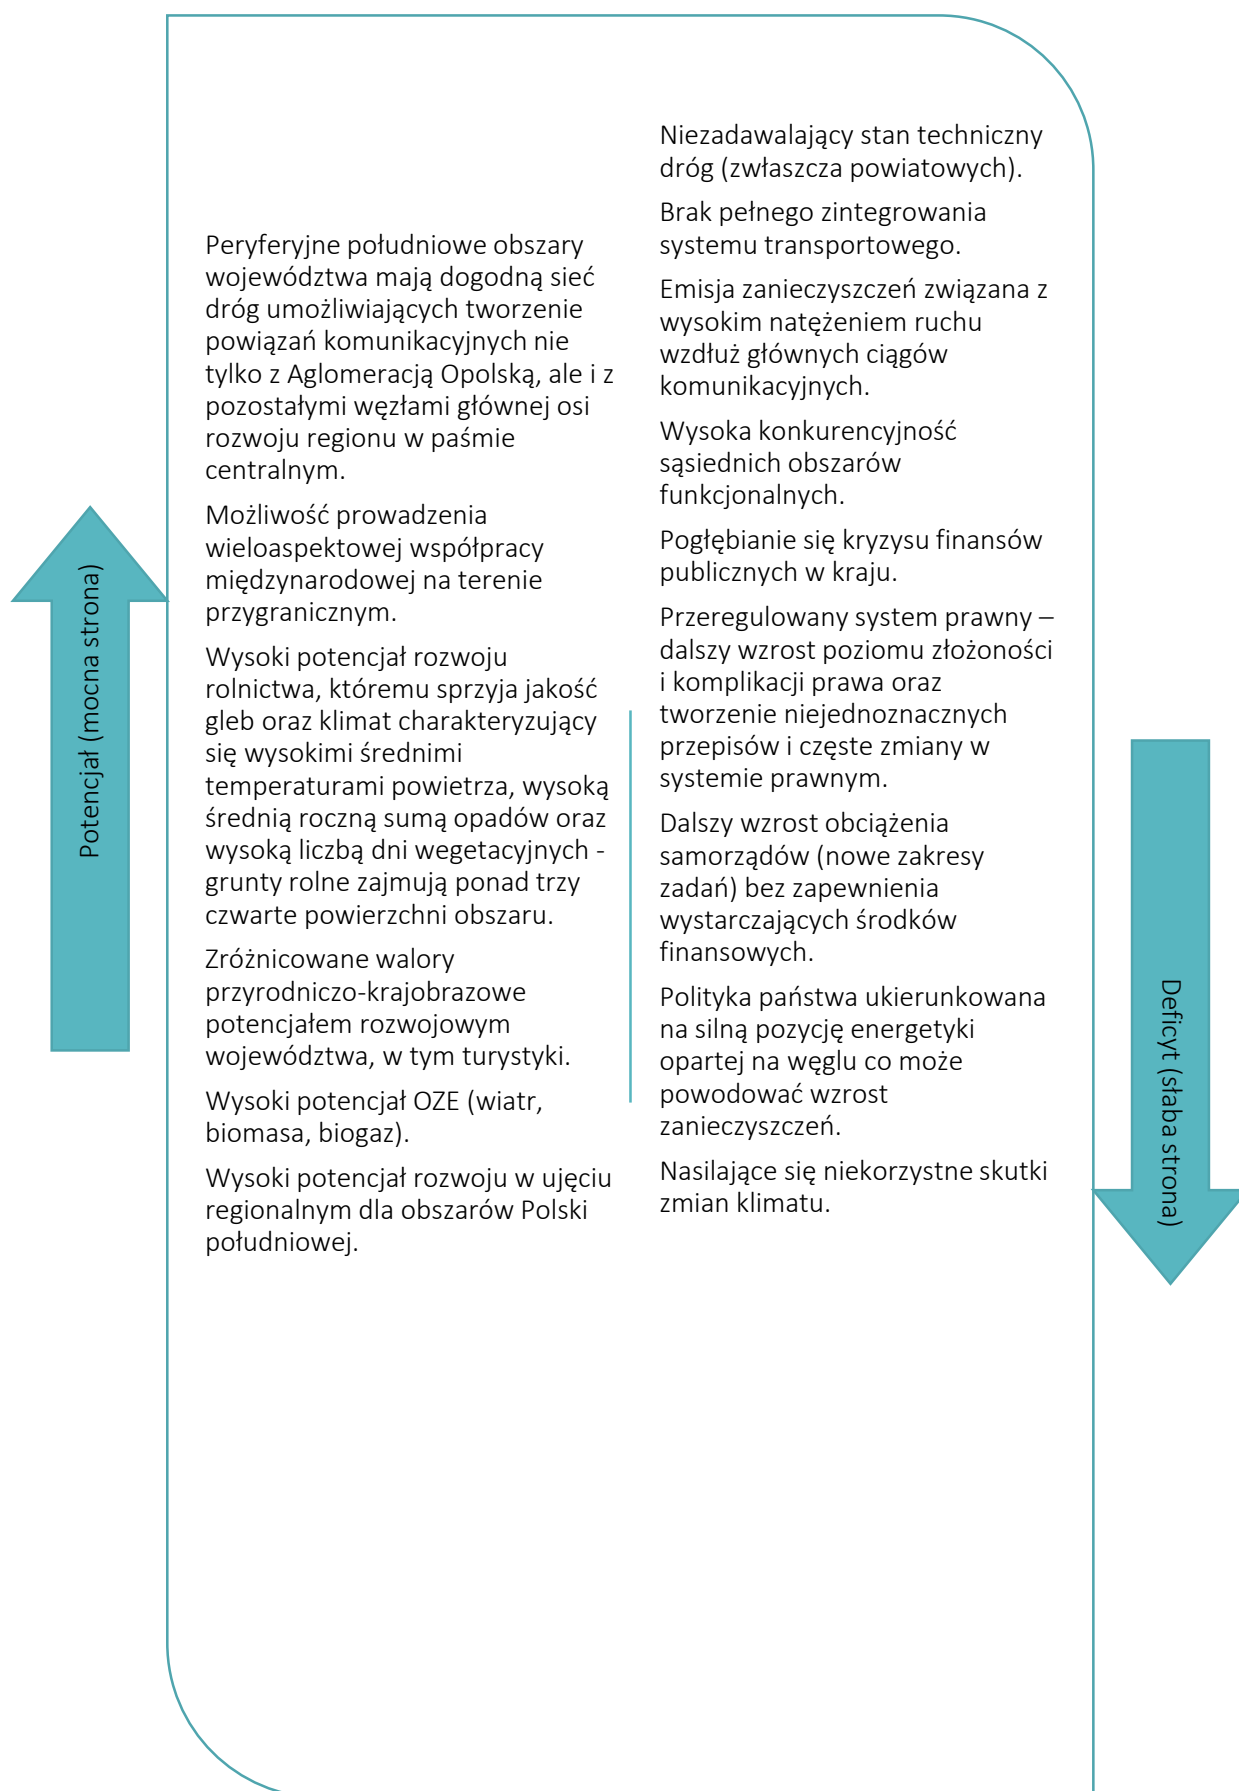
Potencjał (mocna strona)

Peryferyjne południowe obszary województwa mają dogodną sieć dróg umożliwiających tworzenie powiązań komunikacyjnych nie tylko z Aglomeracją Opolską, ale i z pozostałymi węzłami głównej osi rozwoju regionu w paśmie centralnym.

Możliwość prowadzenia wieloaspektowej współpracy międzynarodowej na terenie przygranicznym.

Wysoki potencjał rozwoju rolnictwa, któremu sprzyja jakość gleb oraz klimat charakteryzujący się wysokimi średnimi temperaturami powietrza, wysoką średnią roczną sumą opadów oraz wysoką liczbą dni wegetacyjnych - grunty rolne zajmują ponad trzy czwarte powierzchni obszaru.

Zróżnicowane walory przyrodniczo-krajobrazowe potencjałem rozwojowym województwa, w tym turystyki.

Wysoki potencjał OZE (wiatr, biomasa, biogaz).

Wysoki potencjał rozwoju w ujęciu regionalnym dla obszarów Polski południowej.

Niezadawalający stan techniczny dróg (zwłaszcza powiatowych).

Brak pełnego zintegrowania systemu transportowego.

Emisja zanieczyszczeń związana z wysokim natężeniem ruchu wzdłuż głównych ciągów komunikacyjnych.

Wysoka konkurencyjność sąsiednich obszarów funkcjonalnych.

Pogłębianie się kryzysu finansów publicznych w kraju.

Przeregulowany system prawny – dalszy wzrost poziomu złożoności i komplikacji prawa oraz tworzenie niejednoznacznych przepisów i częste zmiany w systemie prawnym.

Dalszy wzrost obciążenia samorządów (nowe zakresy zadań) bez zapewnienia wystarczających środków finansowych.

Polityka państwa ukierunkowana na silną pozycję energetyki opartej na węglu co może powodować wzrost zanieczyszczeń.

Nasilające się niekorzystne skutki zmian klimatu.

Deficyt (słaba strona)